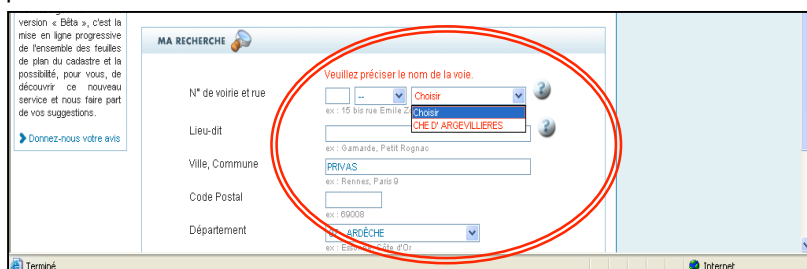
version « Bêta », c'est la mise en ligne progressive de l'ensemble des feuilles de plan du cadastre et la possibilité, pour vous, de découvrir ce nouveau service et nous faire part de vos suggestions.

Donnez-nous votre avis

MA RECHERCHE

Veuillez préciser le nom de la voie.

N° de voirie et rue

--

Choisir

Choisir

CHE D' ARGEVILLIERES

ex : 15 bis rue Emile Z

Lieu-dit

ex : Gamarde, Petit Rognac

Ville, Commune

PRIVAS

ex : Rennes, Paris 9

Code Postal

ex : 69008

Département

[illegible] ARDÈCHE

ex : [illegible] Côte d'Or

Terminé

Internet